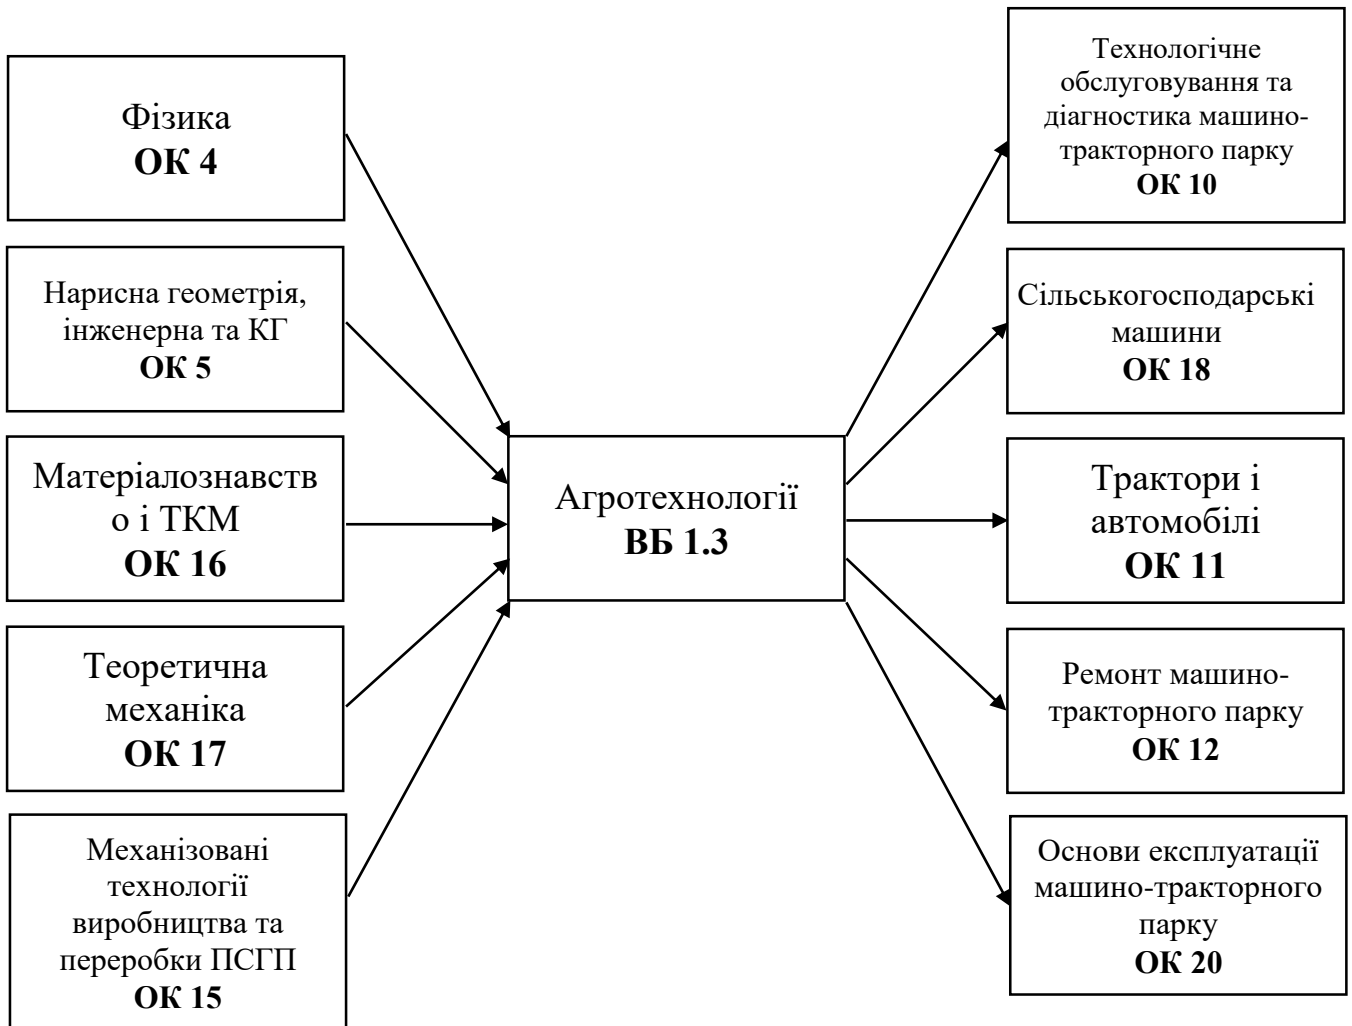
Фізика
**ОК 4**

Нарисна геометрія, інженерна та КГ
**ОК 5**

Матеріалознавство і ТКМ
**ОК 16**

Теоретична механіка
**ОК 17**

Механізовані технології виробництва та переробки ПСГП
**ОК 15**

Агротехнології
**ВБ 1.3**

Технологічне обслуговування та діагностика машино-тракторного парку
**ОК 10**

Сільськогосподарські машини
**ОК 18**

Трактори і автомобілі
**ОК 11**

Ремонт машино-тракторного парку
**ОК 12**

Основи експлуатації машино-тракторного парку
**ОК 20**